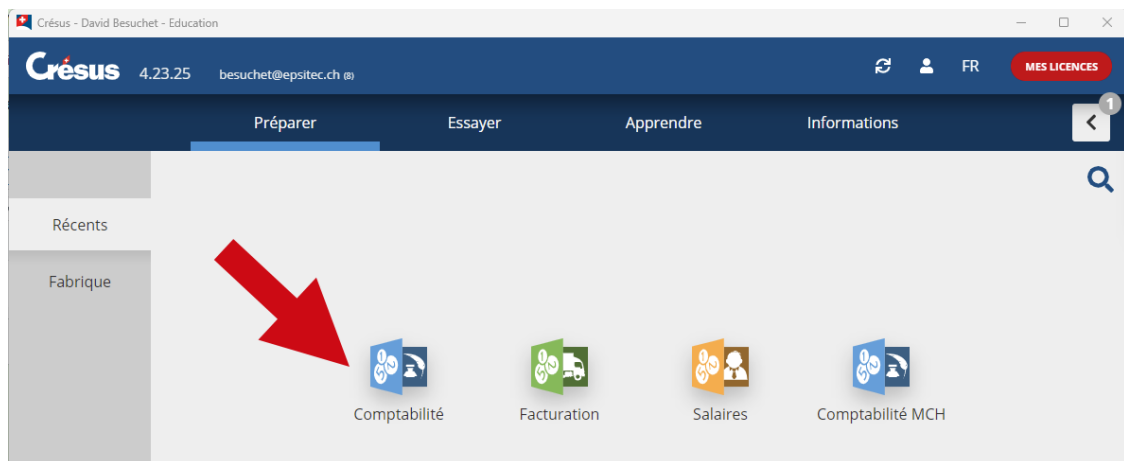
Crésus - David Besuchet - Education

Crésus 4.23.25 besuchet@epsitec.ch (8)

FR MES LICENCES

Préparer Essayer Apprendre Informations

1

Récents

Fabrique

Comptabilité

Facturation

Salaires

Comptabilité MCH